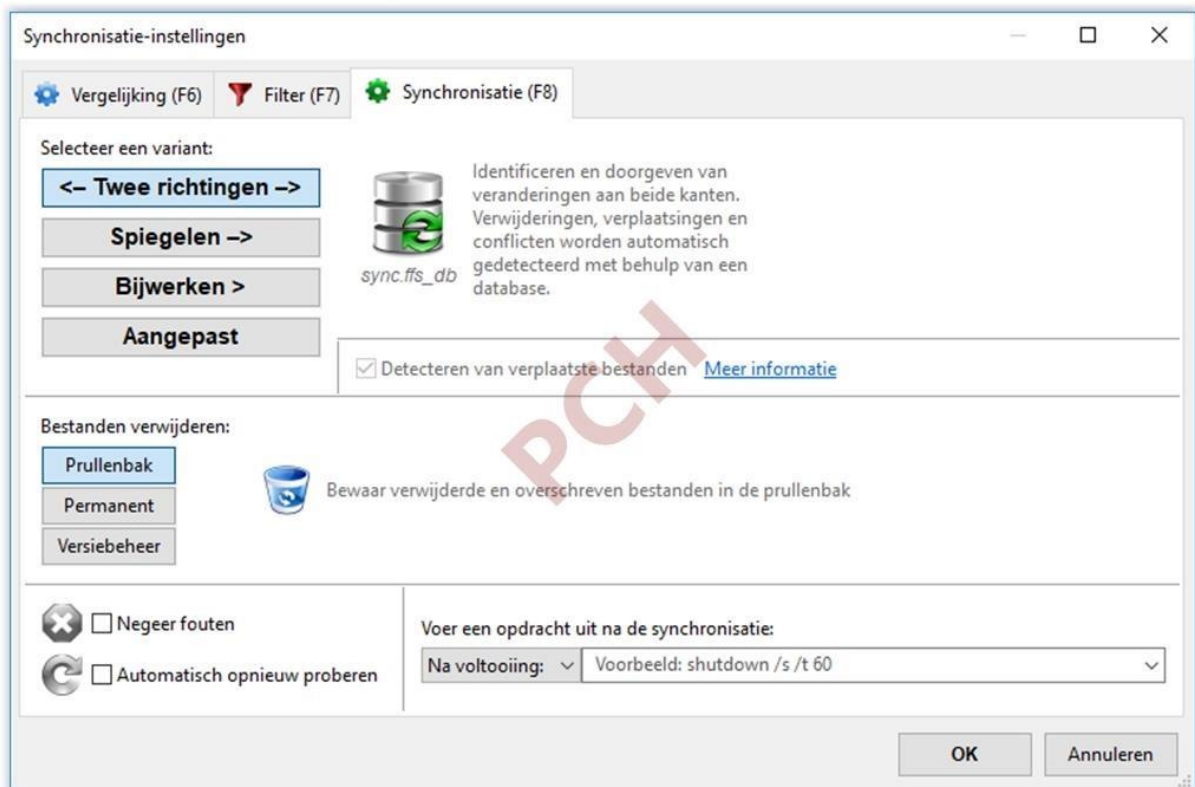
Synchronisatie-instellingen

Vergelijking (F6) Filter (F7) Synchronisatie (F8)

Selecteer een variant:

<– Twee richtingen –>

Spiegelen –>

Bijwerken >

Aangepast

sync.ffs_db

Identificeren en doorgeven van veranderingen aan beide kanten. Verwijderingen, verplaatsingen en conflicten worden automatisch gedetecteerd met behulp van een database.

Detecteren van verplaatste bestanden Meer informatie

PCH

Bestanden verwijderen:

Prullenbak

Permanent

Versiebeheer

Bewaar verwijderde en overschreven bestanden in de prullenbak

Negeer fouten

Automatisch opnieuw proberen

Voer een opdracht uit na de synchronisatie:

Na voltooiing: Voorbeeld: shutdown /s /t 60

OK Annuleren